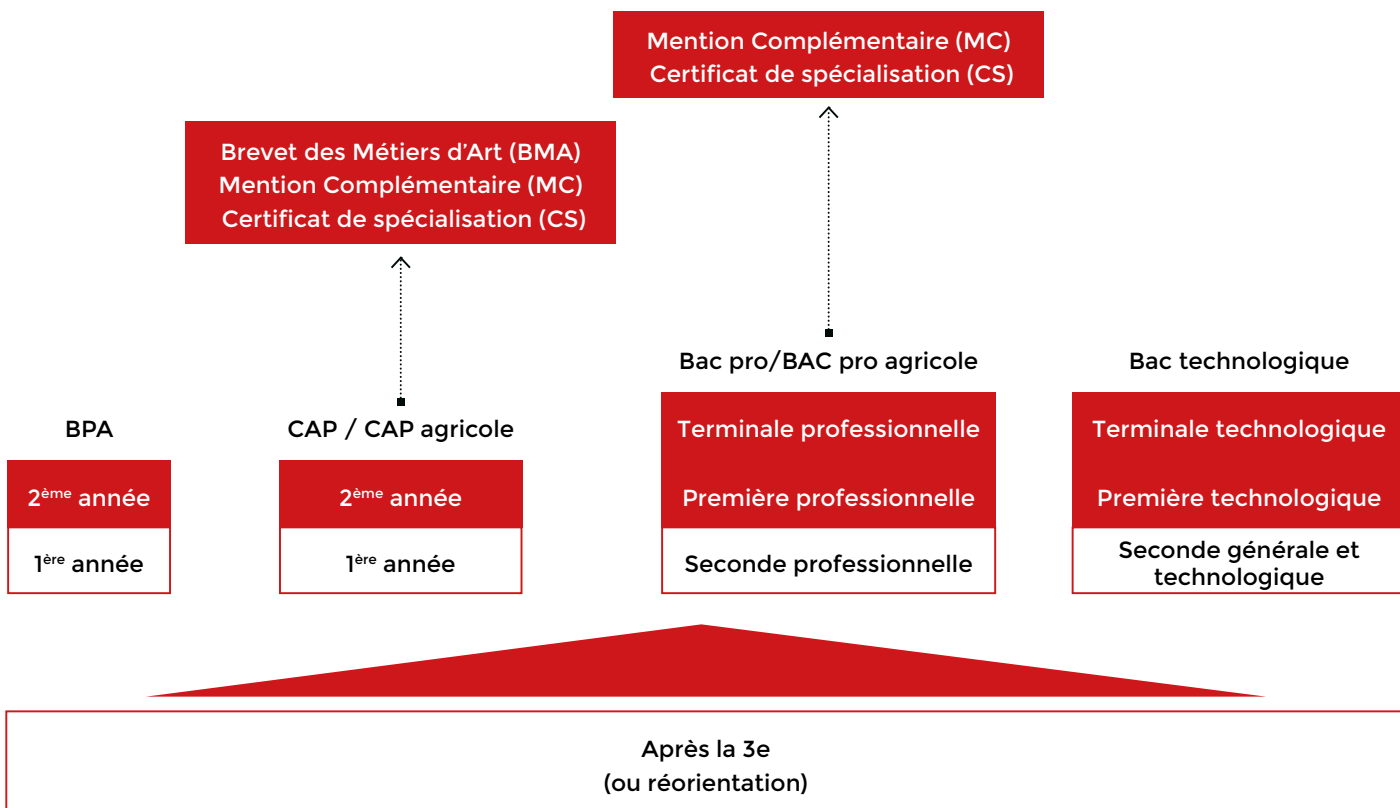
Mention Complémentaire (MC)
Certificat de spécialisation (CS)

Brevet des Métiers d'Art (BMA)
Mention Complémentaire (MC)
Certificat de spécialisation (CS)

BPA

2$^{ème}$ année

1$^{ère}$ année

CAP / CAP agricole

2$^{ème}$ année

1$^{ère}$ année

Bac pro/BAC pro agricole

Terminale professionnelle

Première professionnelle

Seconde professionnelle

Bac technologique

Terminale technologique

Première technologique

Seconde générale et technologique

Après la 3e
(ou réorientation)